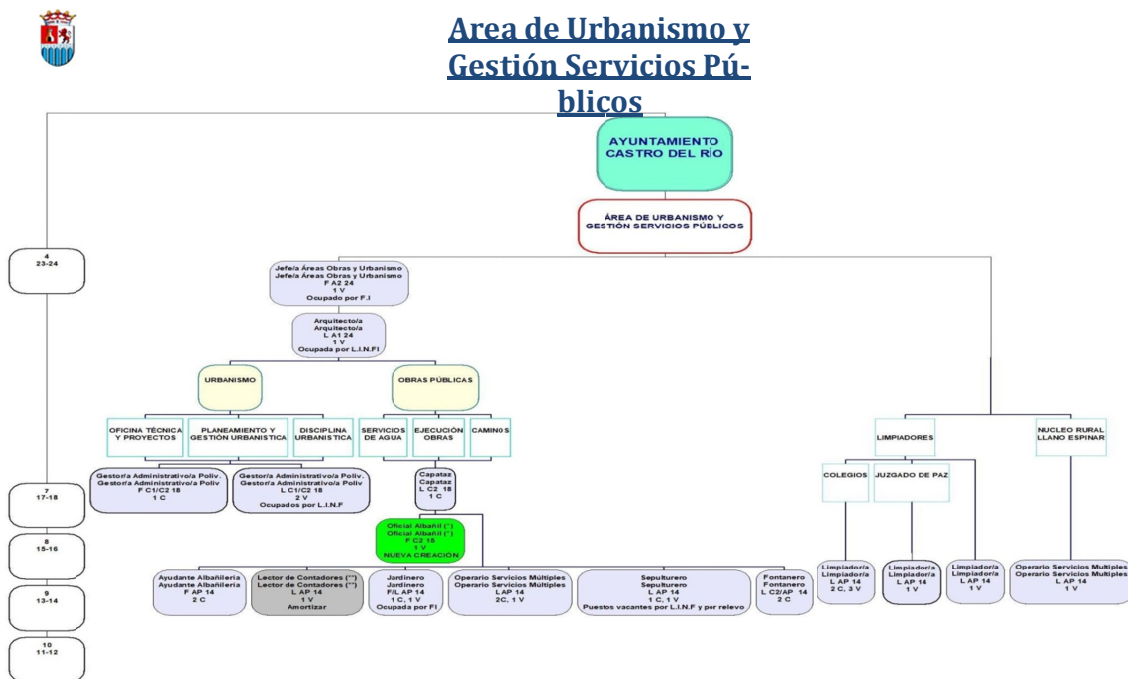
Area de Urbanismo y Gestión Servicios Públicos

AYUNTAMIENTO CASTRO DEL RÍO

ÁREA DE URBANISMO Y GESTIÓN SERVICIOS PÚBLICOS

4
23-24

Jefe/a Áreas Obras y Urbanismo
Jefe/a Áreas Obras y Urbanismo
F A2 24
1 V
Ocupado por F.I

Arquitecto/a
Arquitecto/a
L A1 24
1 V
Ocupada por L.I.N.FI

URBANISMO

OBRAS PÚBLICAS

OFICINA TÉCNICA Y PROYECTOS

PLANEAMIENTO Y GESTIÓN URBANISTICA

DISCIPLINA URBANISTICA

SERVICIOS DE AGUA

EJECUCIÓN OBRAS

CAMINOS

LIMPIADORES

NUCLEO RURAL LLANO ESPINAR

COLEGIOS

JUZGADO DE PAZ

7
17-18

Gestor/a Administrativo/a Poliv.
Gestor/a Administrativo/a Poliv
F C1/C2 18
1 C

Gestor/a Administrativo/a Poliv.
Gestor/a Administrativo/a Poliv
L C1/C2 18
2 V
Ocupados por L.I.N.F

Capataz
Capataz
L C2 18
1 C

8
15-16

Oficial Albañil (*)
Oficial Albañil (*)
F C2 15
1 V
NUEVA CREACIÓN

9
13-14

Ayudante Albañilería
Ayudante Albañilería
F AP 14
2 C

Lector de Contadores (**)
Lector de Contadores (**)
L AP 14
1 V
Amortizar

Jardinero
Jardinero
F/L AP 14
1 C, 1 V
Ocupada por FI

Operario Servicios Múltiples
Operario Servicios Múltiples
LAP 14
2C, 1 V

Sepulturero
Sepulturero
L AP 14
1 C, 1 V
Puestos vacantes por L.I.N.F y por relevo

Fontanero
Fontanero
L C2/AP 14
2 C

Limpiador/a
Limpiador/a
L AP 14
2 C, 3 V

Limpiador/a
Limpiador/a
L AP 14
1 V

Limpiador/a
Limpiador/a
L AP 14
1 V

Operario Servicios Multiples
Operario Servicios Multiples
L AP 14
1 V

10
11-12